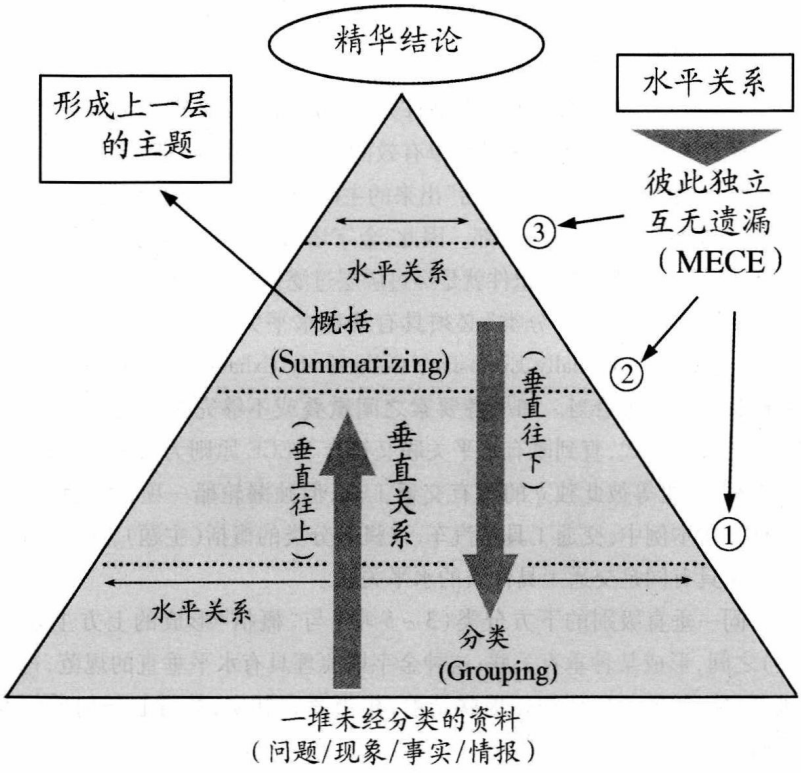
精华结论

形成上一层的主题

水平关系

彼此独立
互无遗漏
（MECE）

③

水平关系

概括
(Summarizing)

（垂直往下）

②

（垂直往上）

垂直关系

①

水平关系

分类
(Grouping)

一堆未经分类的资料
（问题/现象/事实/情报）